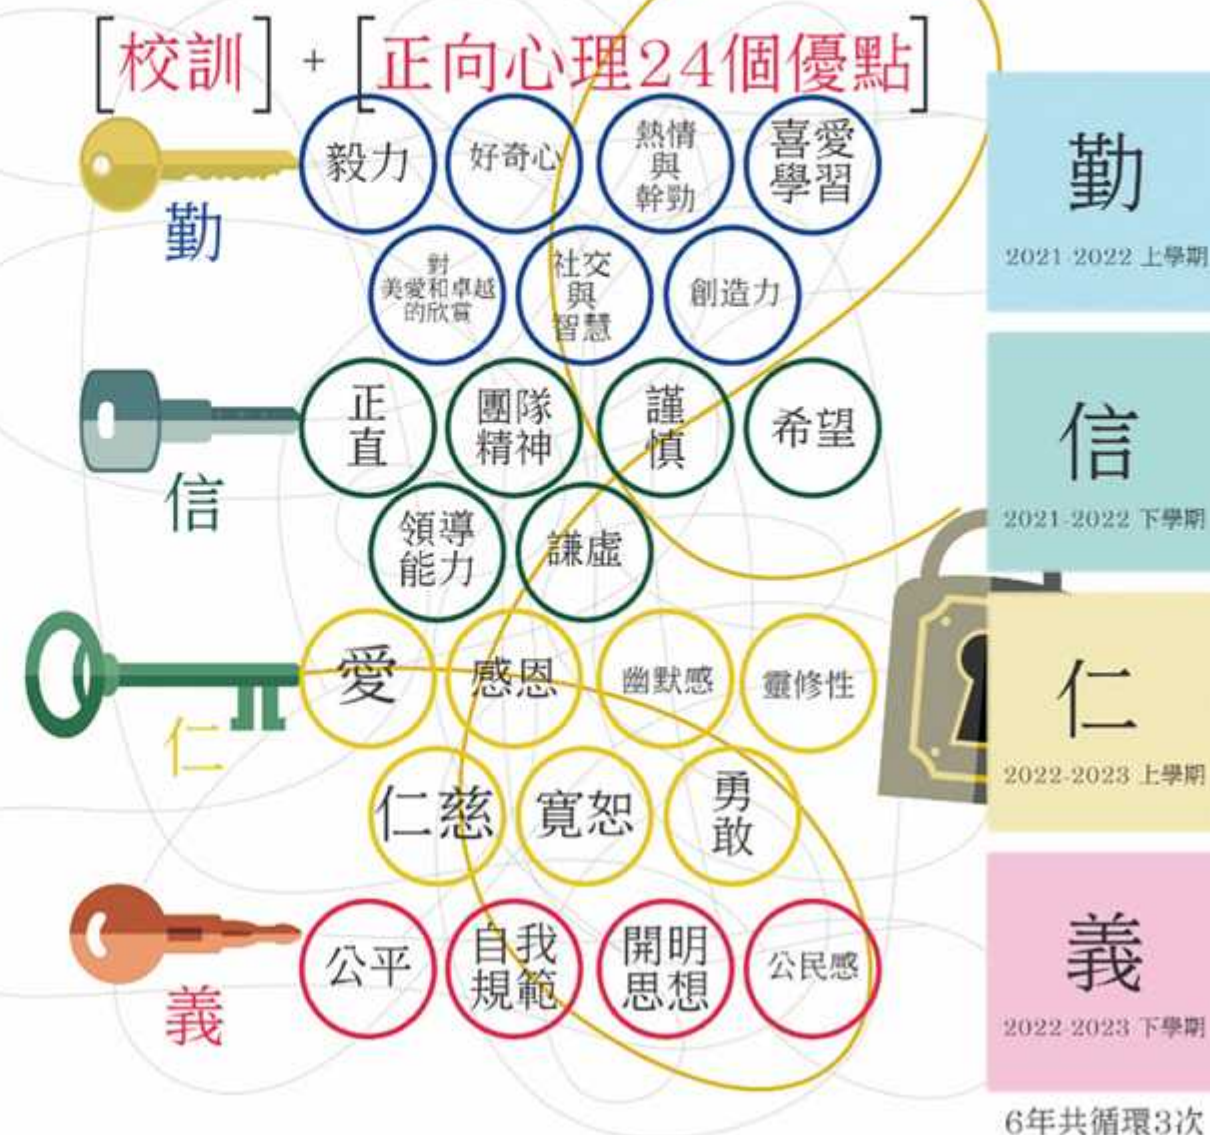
[校訓] + [正向心理24個優點]

勤
毅力
好奇心
熱情與幹勁
喜愛學習
對美愛和卓越的欣賞
社交與智慧
創造力

信
正直
團隊精神
謹慎
希望
領導能力
謙虛

仁
愛
感恩
幽默感
靈修性
仁慈
寬恕
勇敢

義
公平
自我規範
開明思想
公民感

勤
2021-2022 上學期

信
2021-2022 下學期

仁
2022-2023 上學期

義
2022-2023 下學期

6年共循環3次